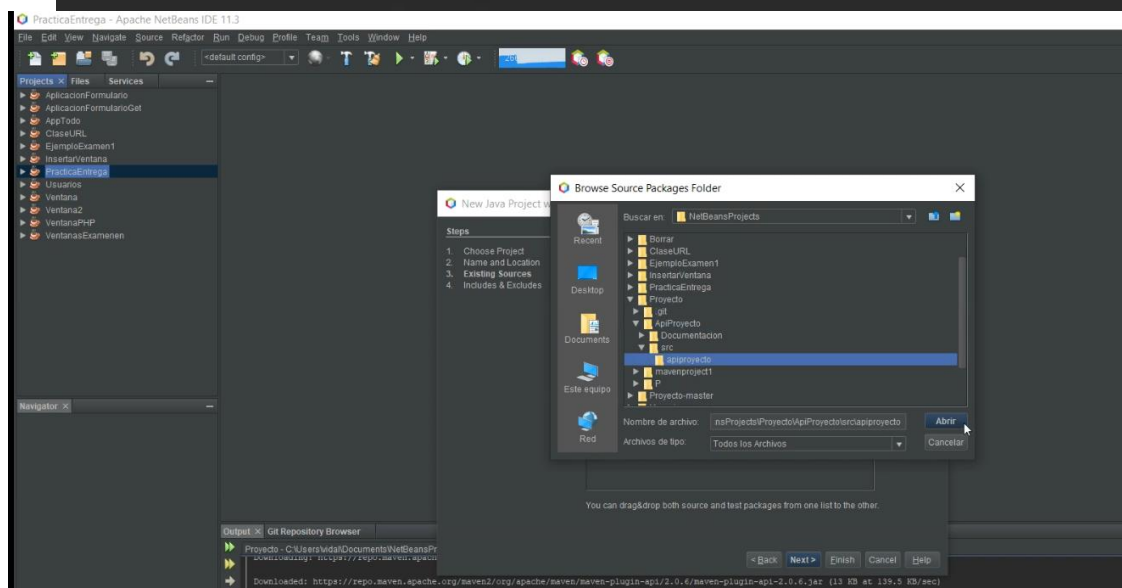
PracticaEntrega - Apache NetBeans IDE 11.3

File Edit View Navigate Source Refactor Run Debug Profile Team Tools Window Help

<default config>

Projects × Files Services

AplicacionFormulario
AplicacionFormularioGet
AppTodo
ClaseURL
EjemploExamen1
InsertarVentana
PracticaEntrega
Usuarios
Ventana
Ventana2
VentanaPHP
VentanasExamenen

Navigator ×

New Java Project w

Steps

1. Choose Project
2. Name and Location
3. Existing Sources
4. Includes & Excludes

Browse Source Packages Folder

Buscar en: NetBeansProjects

Recent

Desktop

Documents

Este equipo

Red

Borrar
ClaseURL
EjemploExamen1
InsertarVentana
PracticaEntrega
Proyecto
.git
ApiProyecto
Documentacion
src
apiproyecto
mavenproject1
P
Proyecto-master

Nombre de archivo: nsProjects\Proyecto\ApiProyecto\src\apiproyecto

Abrir

Archivos de tipo: Todos los Archivos

Cancelar

You can drag&drop both source and test packages from one list to the other.

< Back Next > Finish Cancel Help

Output × Git Repository Browser

Proyecto - C:\Users\vidal\Documents\NetBeansPr

Downloading: https://repo.maven.apach

Downloaded: https://repo.maven.apache.org/maven2/org/apache/maven/maven-plugin-api/2.0.6/maven-plugin-api-2.0.6.jar (13 KB at 139.5 KB/sec)